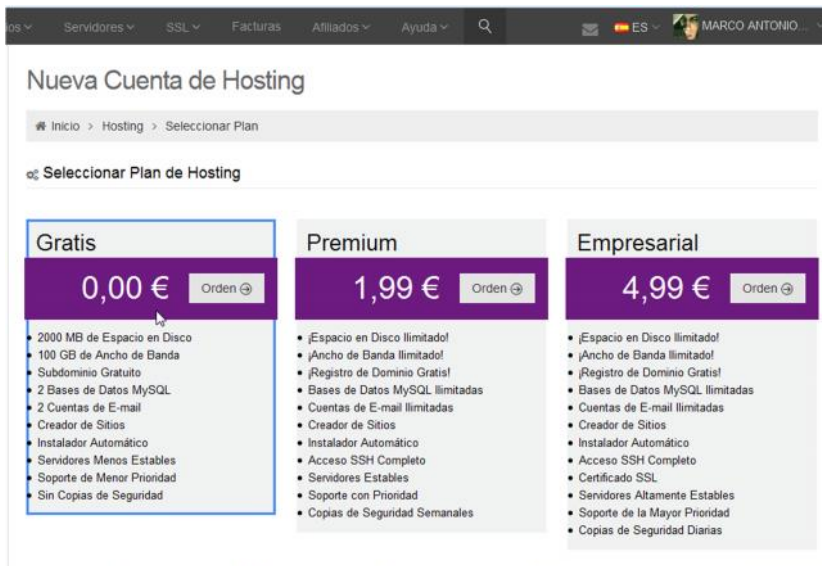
os Servidores SSL Facturas Afiliados Ayuda ES MARCO ANTONIO...

Nueva Cuenta de Hosting

Inicio > Hosting > Seleccionar Plan

Seleccionar Plan de Hosting

Gratis
0,00 € Orden
- 2000 MB de Espacio en Disco
- 100 GB de Ancho de Banda
- Subdominio Gratuito
- 2 Bases de Datos MySQL
- 2 Cuentas de E-mail
- Creador de Sitios
- Instalador Automático
- Servidores Menos Estables
- Soporte de Menor Prioridad
- Sin Copias de Seguridad

Premium
1,99 € Orden
- ¡Espacio en Disco Ilimitado!
- ¡Ancho de Banda Ilimitado!
- ¡Registro de Dominio Gratis!
- Bases de Datos MySQL Ilimitadas
- Cuentas de E-mail Ilimitadas
- Creador de Sitios
- Instalador Automático
- Acceso SSH Completo
- Servidores Estables
- Soporte con Prioridad
- Copias de Seguridad Semanales

Empresarial
4,99 € Orden
- ¡Espacio en Disco Ilimitado!
- ¡Ancho de Banda Ilimitado!
- ¡Registro de Dominio Gratis!
- Bases de Datos MySQL Ilimitadas
- Cuentas de E-mail Ilimitadas
- Creador de Sitios
- Instalador Automático
- Acceso SSH Completo
- Certificado SSL
- Servidores Altamente Estables
- Soporte de la Mayor Prioridad
- Copias de Seguridad Diarias